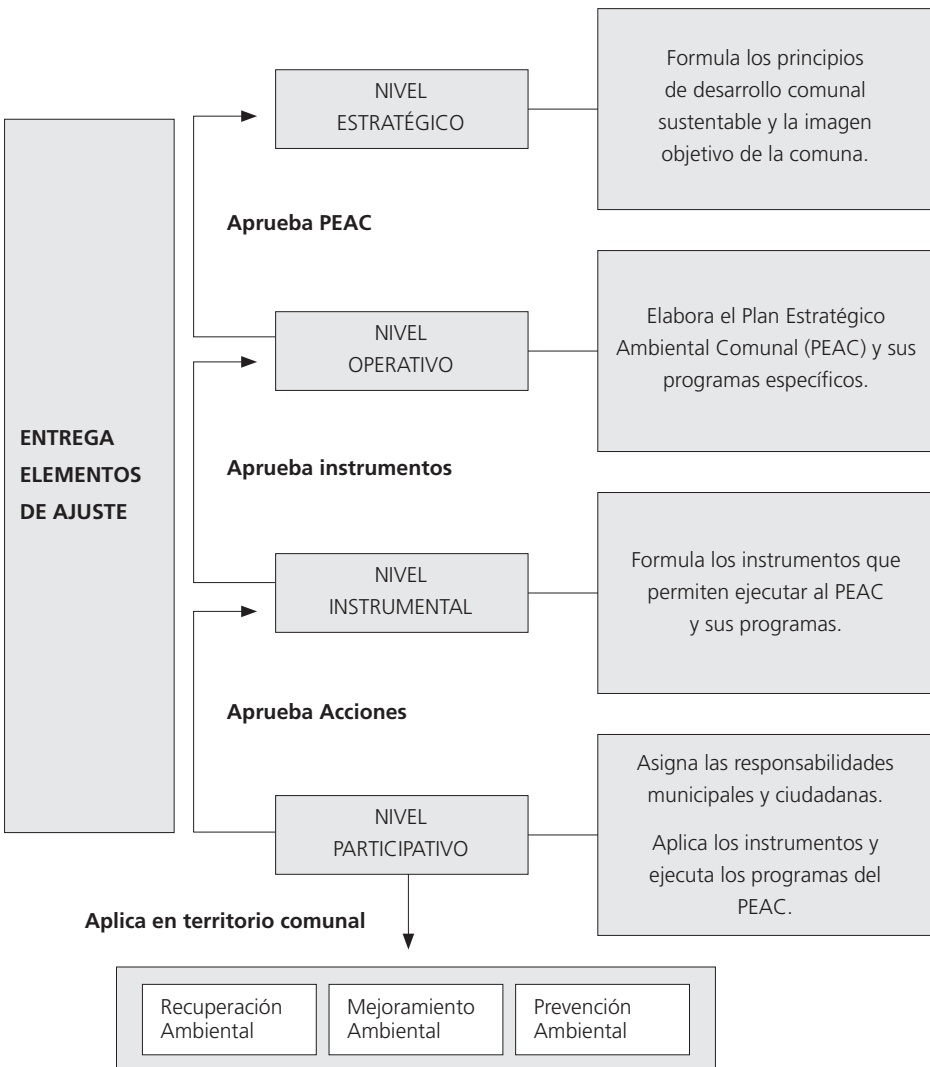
ENTREGA ELEMENTOS DE AJUSTE

NIVEL ESTRATÉGICO

Formula los principios de desarrollo comunal sustentable y la imagen objetivo de la comuna.

Aprueba PEAC

NIVEL OPERATIVO

Elabora el Plan Estratégico Ambiental Comunal (PEAC) y sus programas específicos.

Aprueba instrumentos

NIVEL INSTRUMENTAL

Formula los instrumentos que permiten ejecutar al PEAC y sus programas.

Aprueba Acciones

NIVEL PARTICIPATIVO

Asigna las responsabilidades municipales y ciudadanas.

Aplica los instrumentos y ejecuta los programas del PEAC.

Aplica en territorio comunal

Recuperación Ambiental

Mejoramiento Ambiental

Prevención Ambiental